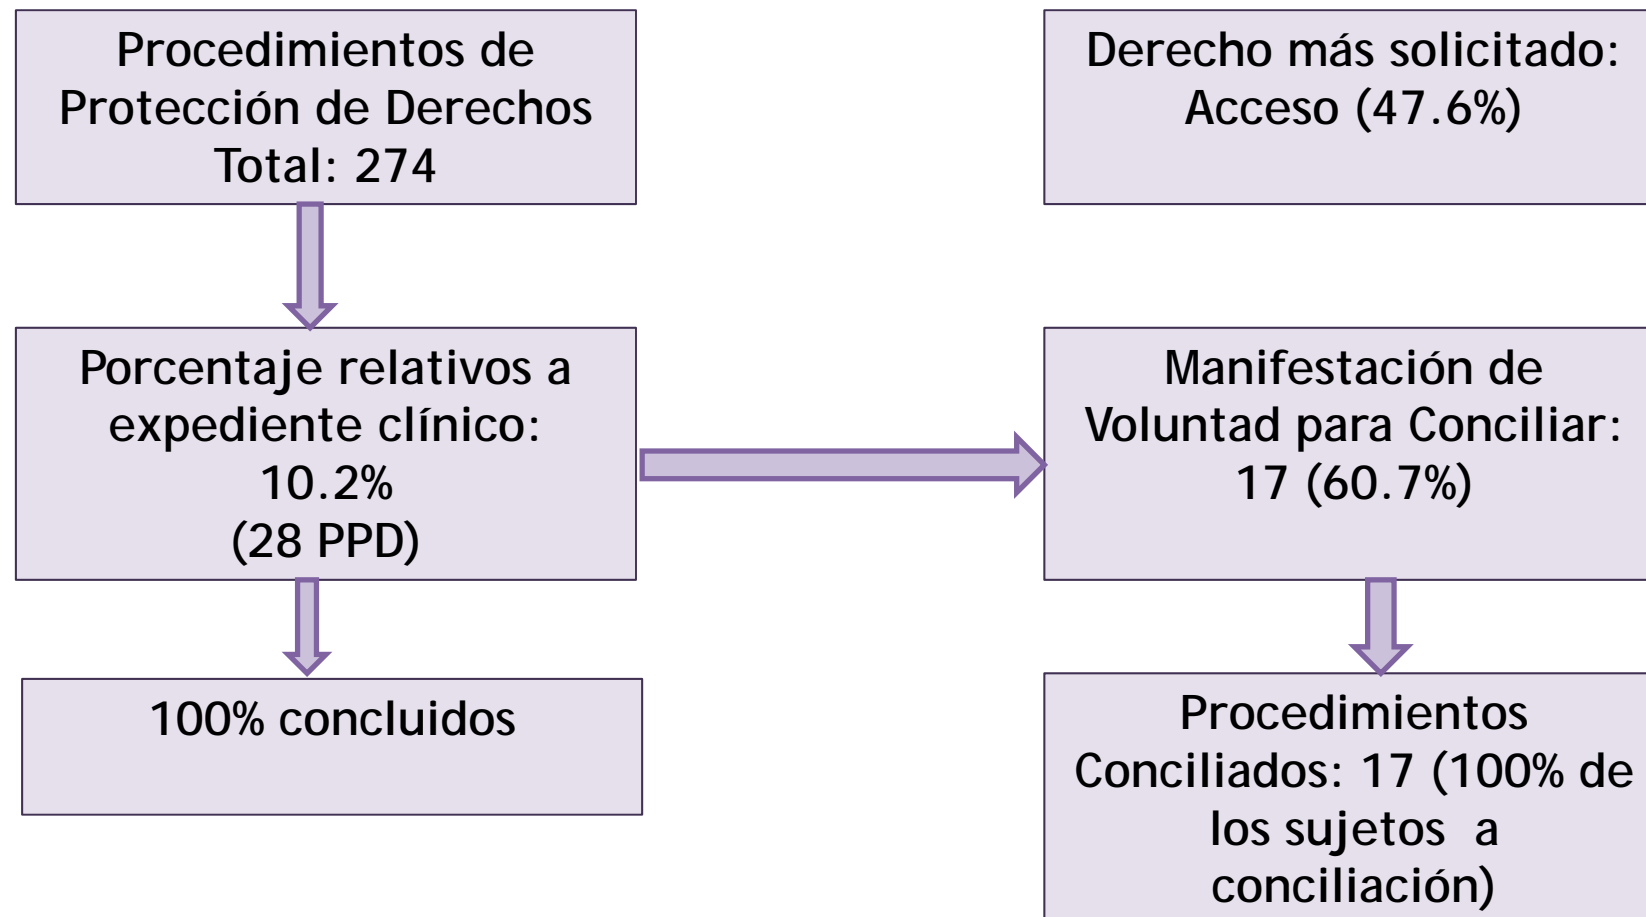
Procedimientos de Protección de Derechos Total: 274

Derecho más solicitado: Acceso (47.6%)

Porcentaje relativos a expediente clínico: 10.2% (28 PPD)

Manifestación de Voluntad para Conciliar: 17 (60.7%)

100% concluidos

Procedimientos Conciliados: 17 (100% de los sujetos a conciliación)